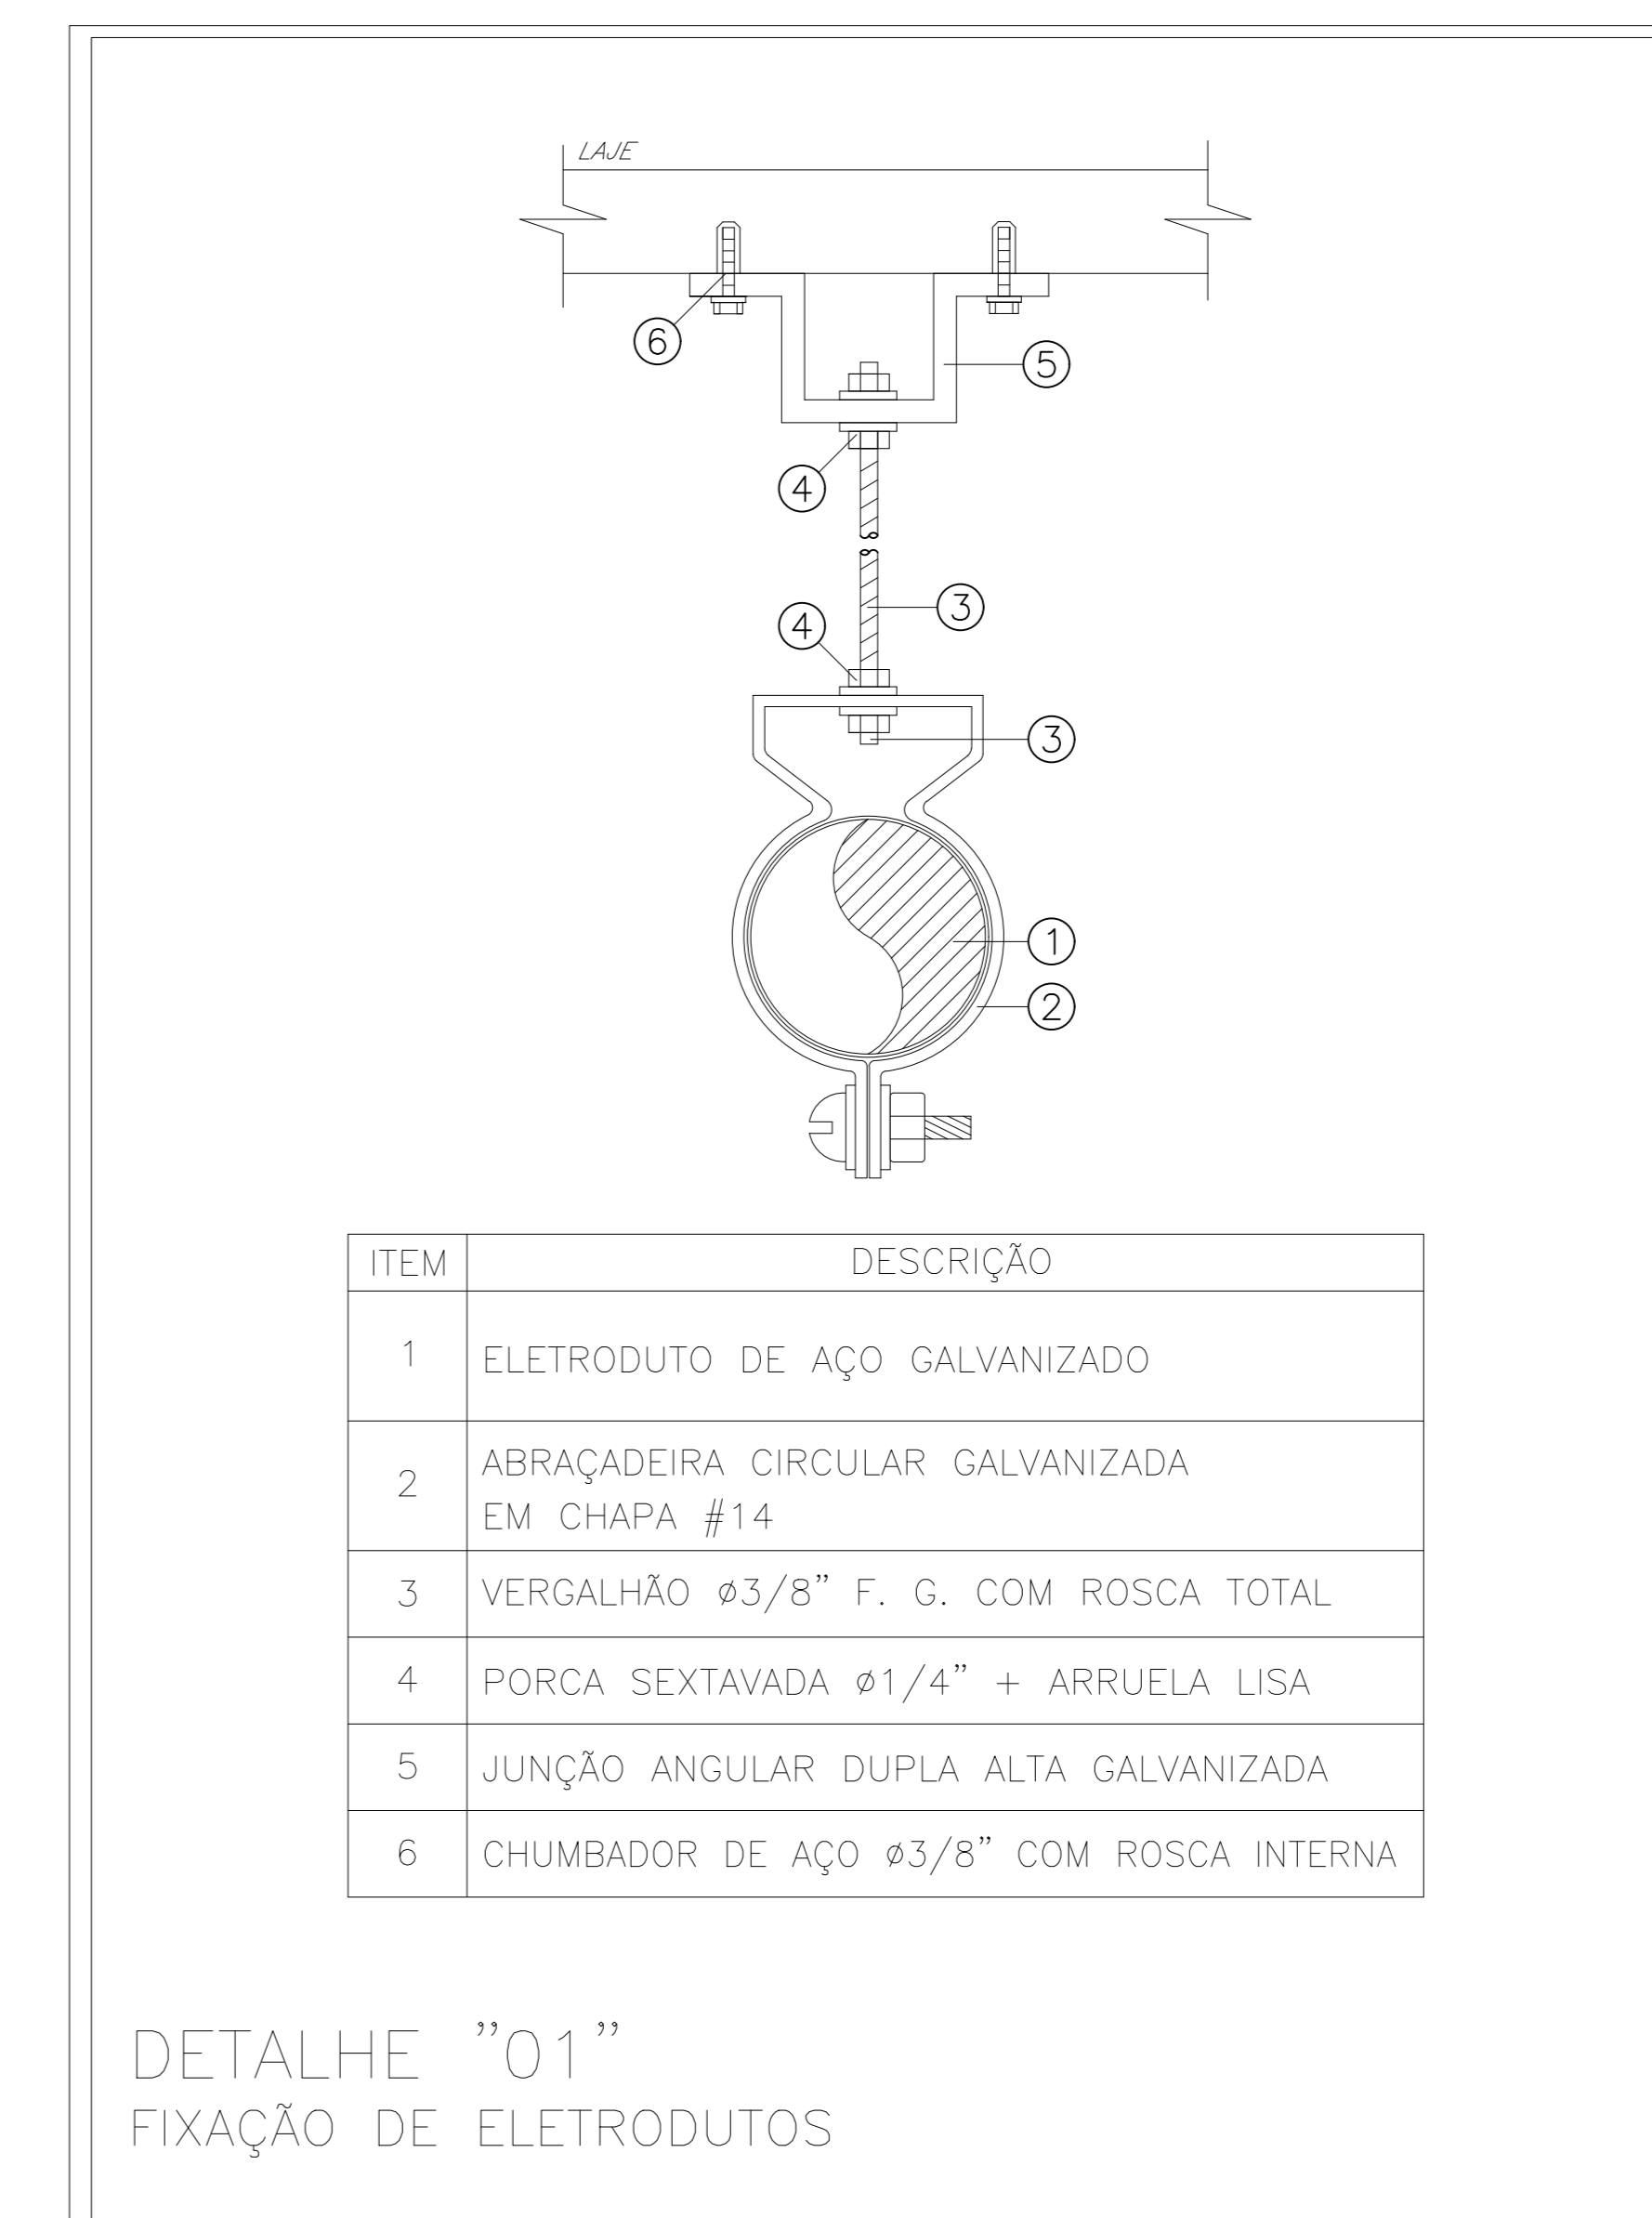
LAJE

6

5

4

3

4

3

1

2

| ITEM | DESCRIÇÃO |
|---|---|
| 1 | ELETRODUTO DE AÇO GALVANIZADO |
| 2 | ABRAÇADEIRA CIRCULAR GALVANIZADA EM CHAPA #14 |
| 3 | VERGALHÃO ø3/8" F. G. COM ROSCA TOTAL |
| 4 | PORCA SEXTAVADA ø1/4" + ARRUELA LISA |
| 5 | JUNÇÃO ANGULAR DUPLA ALTA GALVANIZADA |
| 6 | CHUMBADOR DE AÇO ø3/8" COM ROSCA INTERNA |

DETALHE "01"
FIXAÇÃO DE ELETRODUTOS